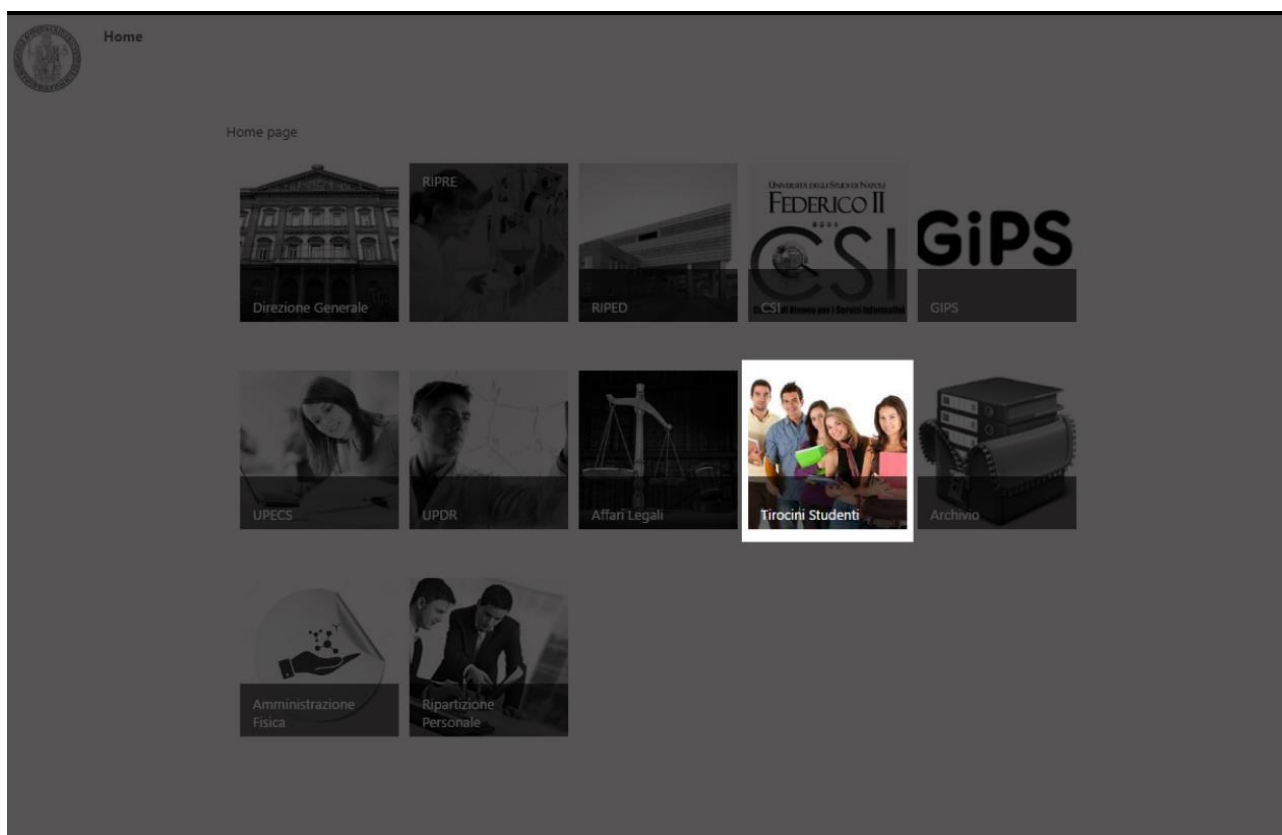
Home

Home page

Direzione Generale

RIPRE

RIPED

UNIVERSITÀ DEGLI STUDI DI NAPOLI FEDERICO II

CSI

CSI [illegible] di Ateneo per i Servizi Informativi

GiPS

GIPS

UPECS

UPDR

Affari Legali

Tirocini Studenti

Archivio

Amministrazione Fisica

Ripartizione Personale